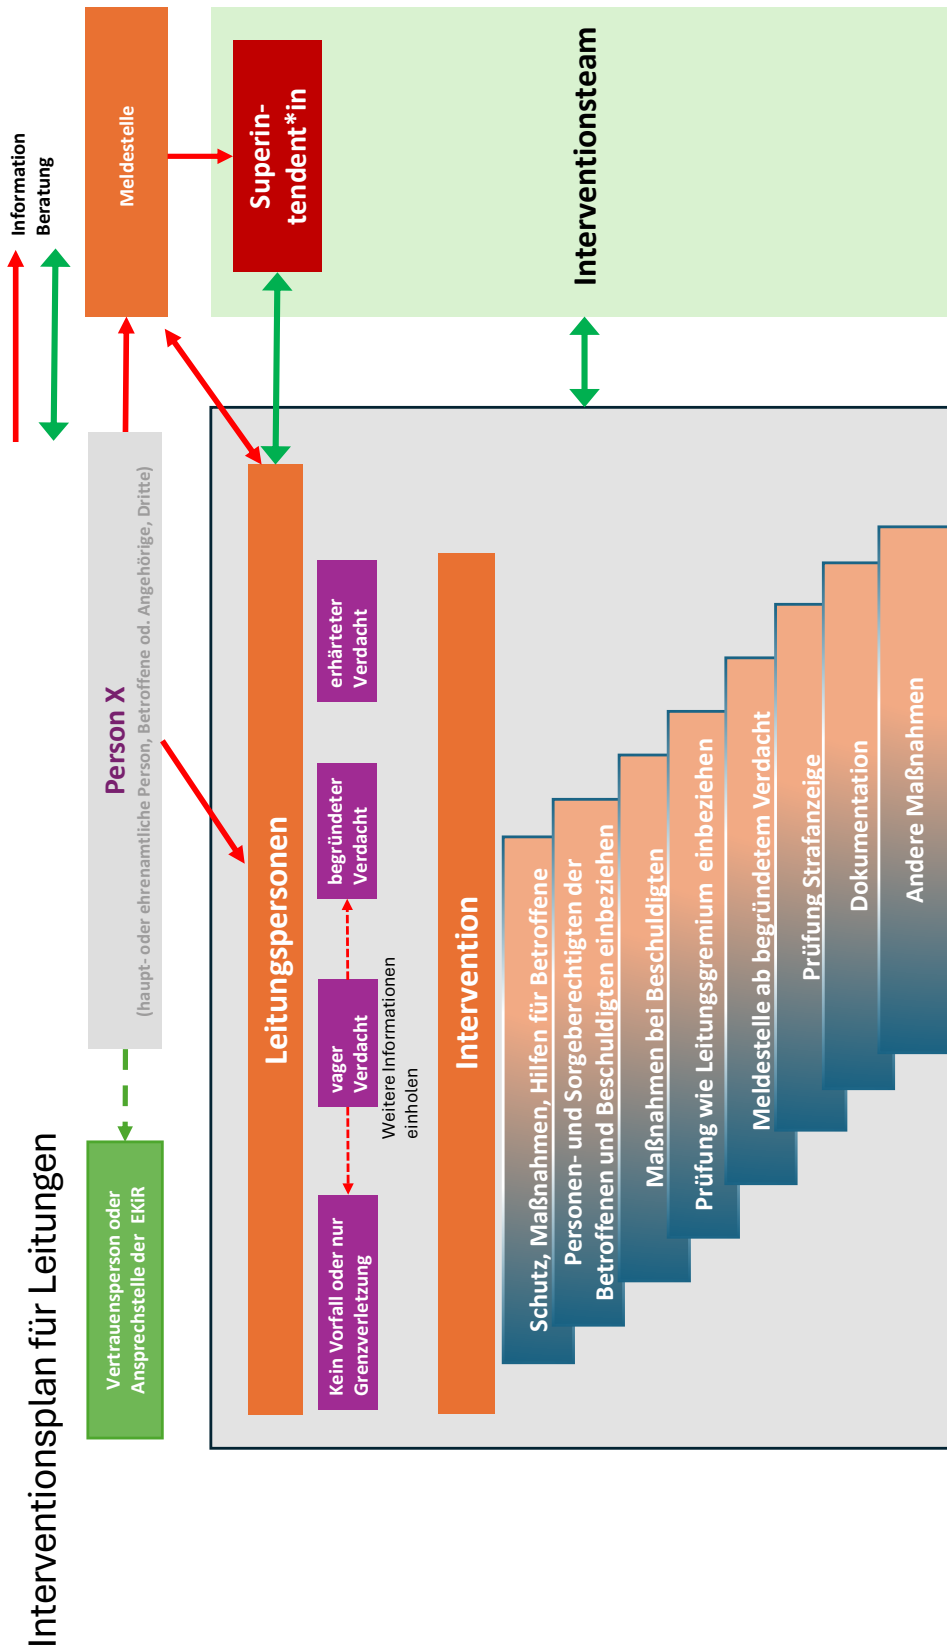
Interventionsplan für Leitungen

Information
Beratung

Meldestelle

Superin-
tendent*in

Interventionsteam

Person X
(haupt- oder ehrenamtliche Person, Betroffene od. Angehörige, Dritte)

Vertrauensperson oder Ansprechstelle der EKiR

Leitungspersonen

Kein Vorfall oder nur Grenzverletzung

vager Verdacht

Weitere Informationen einholen

begründeter Verdacht

erhärteter Verdacht

Intervention

Schutz, Maßnahmen, Hilfen für Betroffene

Personen- und Sorgeberechtigten der Betroffenen und Beschuldigten einbeziehen

Maßnahmen bei Beschuldigten

Prüfung wie Leitungsgremium einbeziehen

Meldestelle ab begründetem Verdacht

Prüfung Strafanzeige

Dokumentation

Andere Maßnahmen